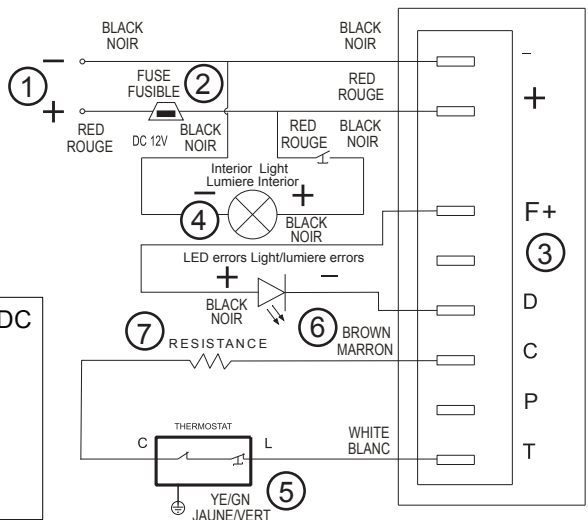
BLACK
NOIR

BLACK
NOIR

–

1

–
+

FUSE
FUSIBLE

2

RED
ROUGE

+

RED
ROUGE

DC 12V

BLACK
NOIR

RED
ROUGE

BLACK
NOIR

Interior Light
Lumiere Interior

–
+

4

BLACK
NOIR

F+

3

LED errors Light/lumiere errors

+
–

DC

BLACK
NOIR

D

7

RESISTANCE

6

BROWN
MARRON

C

P

THERMOSTAT

C

L

WHITE
BLANC

T

5

YE/GN
JAUNE/VERT